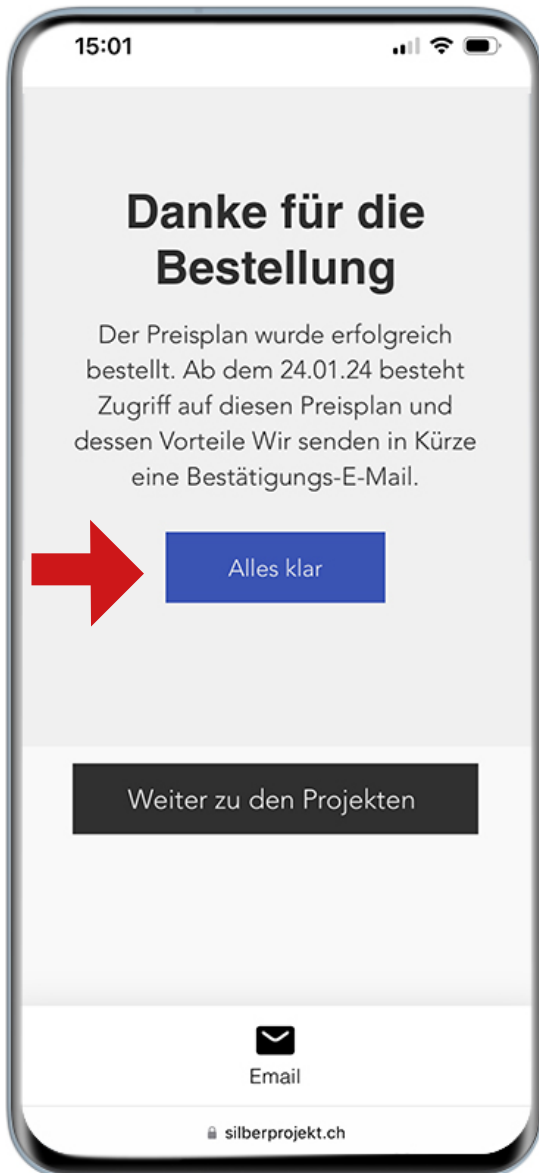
15:01

Danke für die Bestellung

Der Preisplan wurde erfolgreich bestellt. Ab dem 24.01.24 besteht Zugriff auf diesen Preisplan und dessen Vorteile Wir senden in Kürze eine Bestätigungs-E-Mail.

Alles klar

Weiter zu den Projekten

Email

silberprojekt.ch